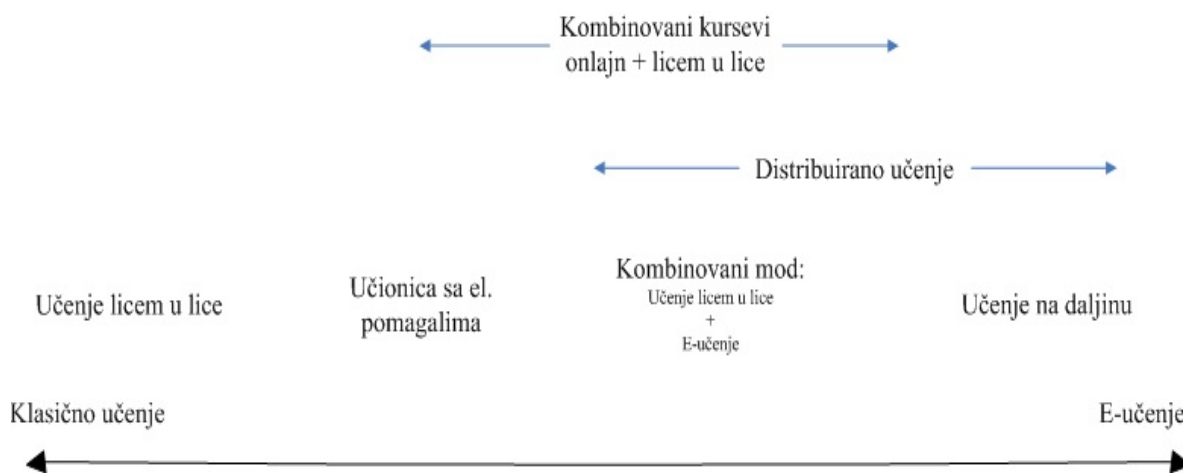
Kombinovani kursevi
onlajn + licem u lice

Distribuirano učenje

Učenje licem u lice

Učionica sa el. pomagalima

Kombinovani mod:
Učenje licem u lice
+
E-učenje

Učenje na daljinu

Klasično učenje

E-učenje